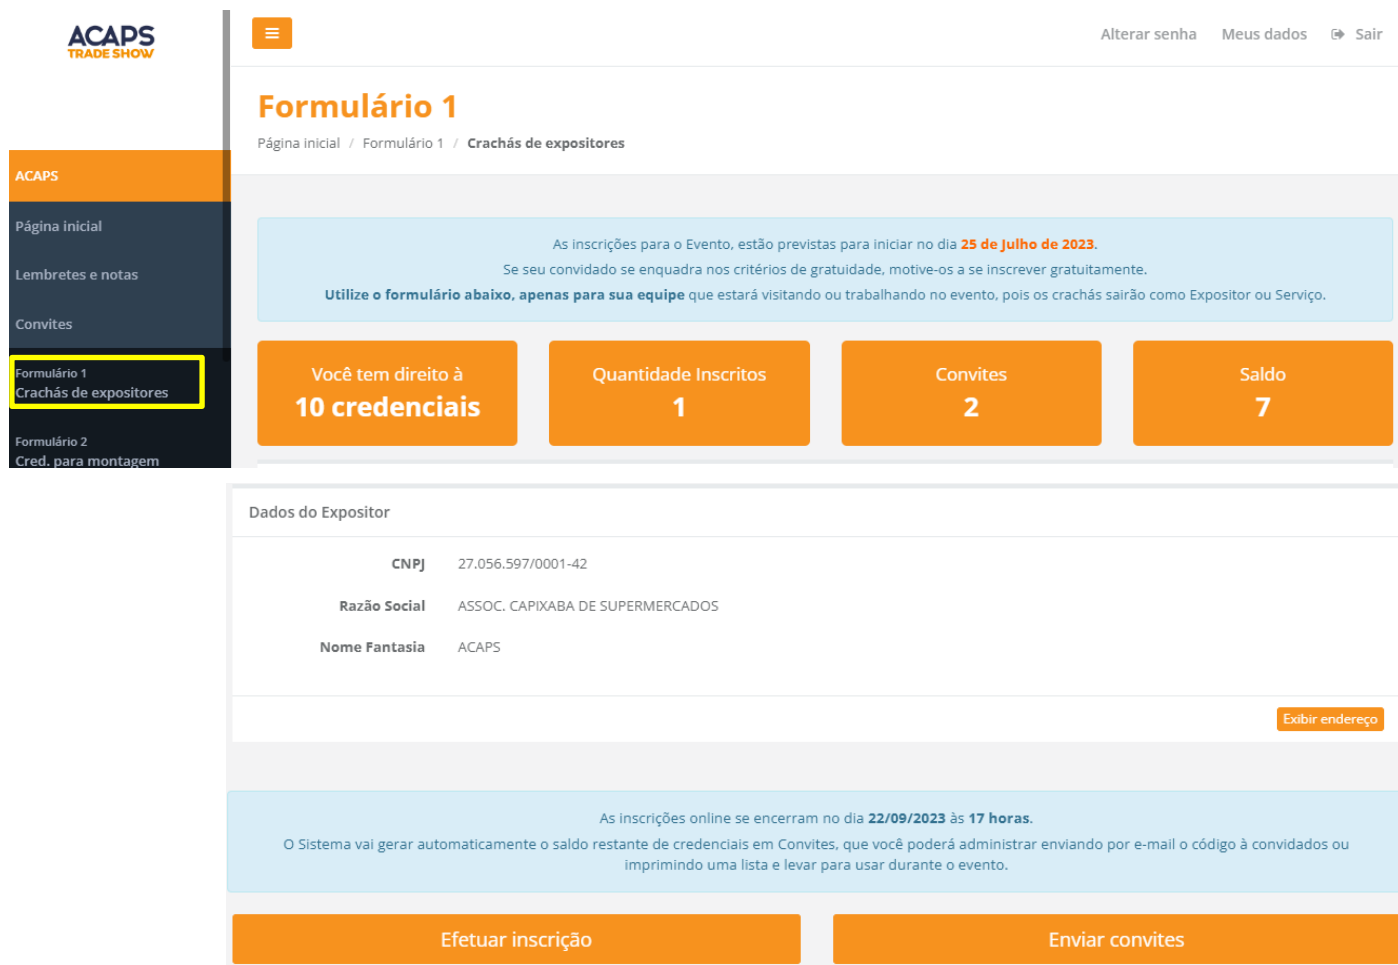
ACAPS
TRADE SHOW

Alterar senha Meus dados Sair

Formulário 1

Página inicial / Formulário 1 / Crachás de expositores

ACAPS

Página inicial

Lembretes e notas

Convites

Formulário 1
Crachás de expositores

Formulário 2
Cred. para montagem

As inscrições para o Evento, estão previstas para iniciar no dia 25 de Julho de 2023.
Se seu convidado se enquadra nos critérios de gratuidade, motive-os a se inscrever gratuitamente.
Utilize o formulário abaixo, apenas para sua equipe que estará visitando ou trabalhando no evento, pois os crachás sairão como Expositor ou Serviço.

Você tem direito à
10 credenciais

Quantidade Inscritos
1

Convites
2

Saldo
7

Dados do Expositor

| CNPJ | 27.056.597/0001-42 |
|---|---|
| Razão Social | ASSOC. CAPIXABA DE SUPERMERCADOS |
| Nome Fantasia | ACAPS |

Exibir endereço

As inscrições online se encerram no dia 22/09/2023 às 17 horas.
O Sistema vai gerar automaticamente o saldo restante de credenciais em Convites, que você poderá administrar enviando por e-mail o código à convidados ou imprimindo uma lista e levar para usar durante o evento.

Efetuar inscrição

Enviar convites